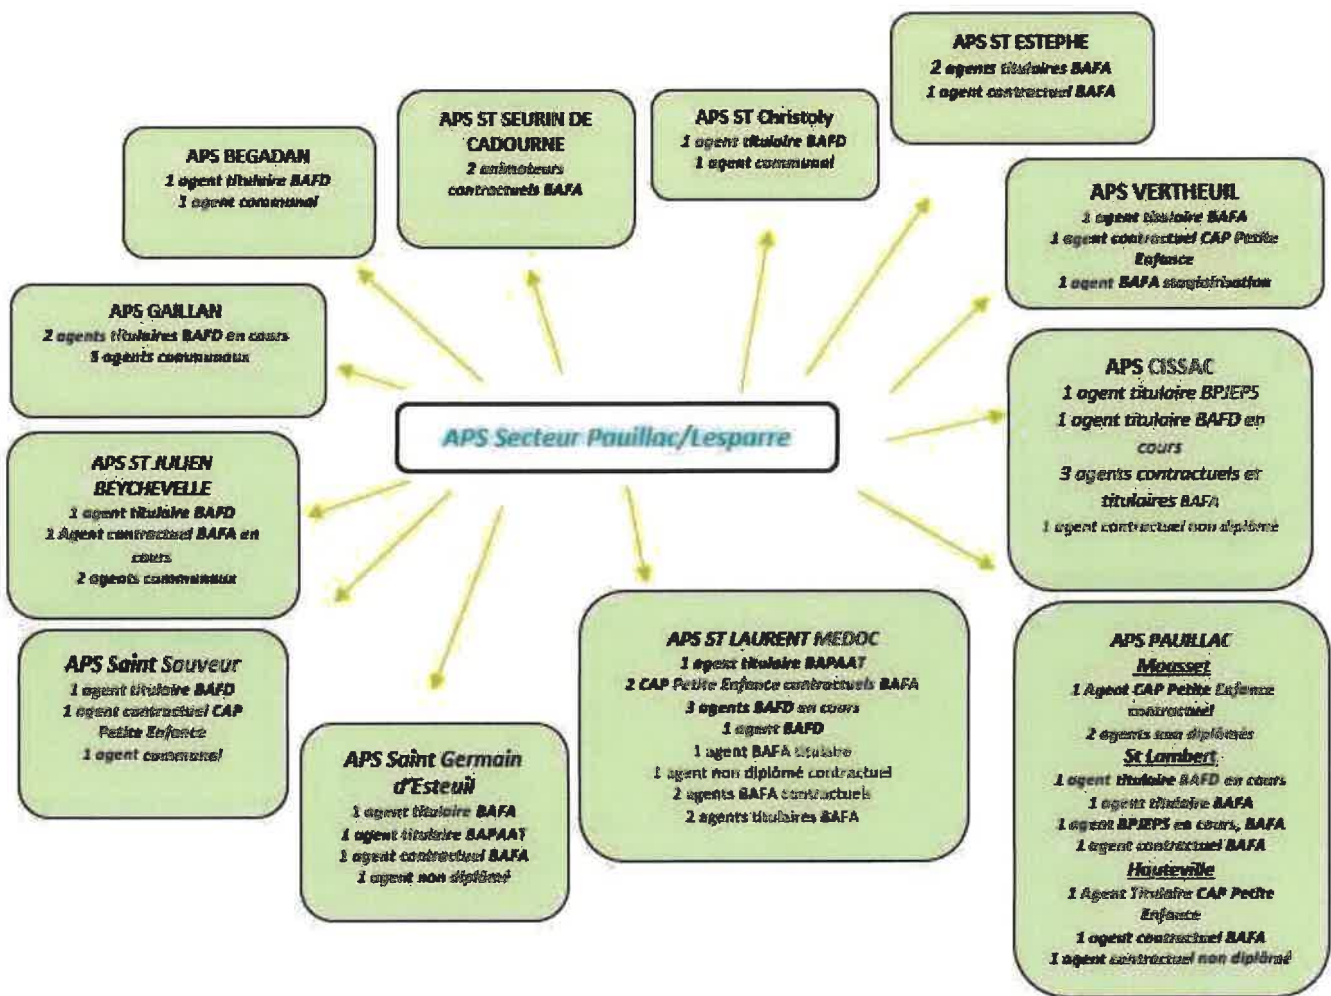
APS Secteur Pauillac/Lesparre

APS BEGADAN
1 agent titulaire BAFD
1 agent communal

APS ST SEURIN DE CADOURNE
2 animateurs contractuels BAFA

APS ST Christoly
1 agent titulaire BAFD
1 agent communal

APS ST ESTEPHE
2 agents titulaires BAFA
1 agent contractuel BAFA

APS VERTHEUIL
1 agent titulaire BAFA
1 agent contractuel CAP Petite Enfance
1 agent BAFA stagiairisation

APS GAILLAN
2 agents titulaires BAFD en cours
5 agents communaux

APS CISSAC
1 agent titulaire BPJEPS
1 agent titulaire BAFD en cours
3 agents contractuels et titulaires BAFA
1 agent contractuel non diplômé

APS ST JULIEN BEYCHEVELLE
1 agent titulaire BAFD
1 Agent contractuel BAFA en cours
2 agents communaux

APS Saint Sauveur
1 agent titulaire BAFD
1 agent contractuel CAP Petite Enfance
1 agent communal

APS Saint Germain d'Esteuil
1 agent titulaire BAFA
1 agent titulaire BAPAAT
1 agent contractuel BAFA
1 agent non diplômé

APS ST LAURENT MEDOC
1 agent titulaire BAPAAT
2 CAP Petite Enfance contractuels BAFA
3 agents BAFD en cours
1 agent BAFD
1 agent BAFA titulaire
1 agent non diplômé contractuel
2 agents BAFA contractuels
2 agents titulaires BAFA

APS PAUILLAC
Mousset
1 Agent CAP Petite Enfance contractuel
2 agents non diplômés
St Lambert
1 agent titulaire BAFD en cours
1 agent titulaire BAFA
1 agent BPJEPS en cours, BAFA
1 agent contractuel BAFA
Hauteville
1 Agent Titulaire CAP Petite Enfance
1 agent contractuel BAFA
1 agent contractuel non diplômé